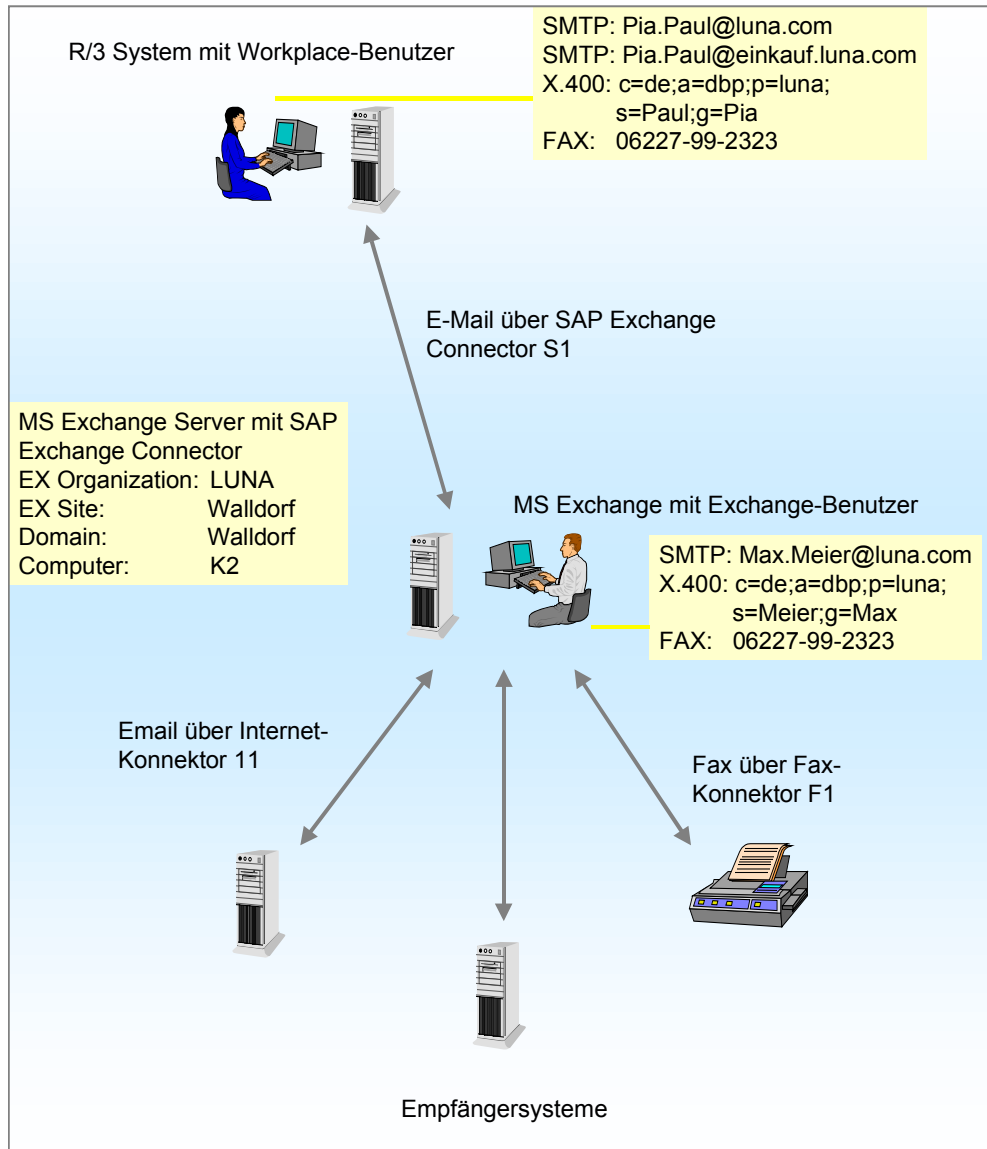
R/3 System mit Workplace-Benutzer

SMTP: Pia.Paul@luna.com
SMTP: Pia.Paul@einkauf.luna.com
X.400: c=de;a=dbp;p=luna;
s=Paul;g=Pia
FAX: 06227-99-2323

E-Mail über SAP Exchange Connector S1

MS Exchange Server mit SAP Exchange Connector
EX Organization: LUNA
EX Site: Walldorf
Domain: Walldorf
Computer: K2

MS Exchange mit Exchange-Benutzer

SMTP: Max.Meier@luna.com
X.400: c=de;a=dbp;p=luna;
s=Meier;g=Max
FAX: 06227-99-2323

Email über Internet-Konnektor 11

Fax über Fax-Konnektor F1

Empfängersysteme